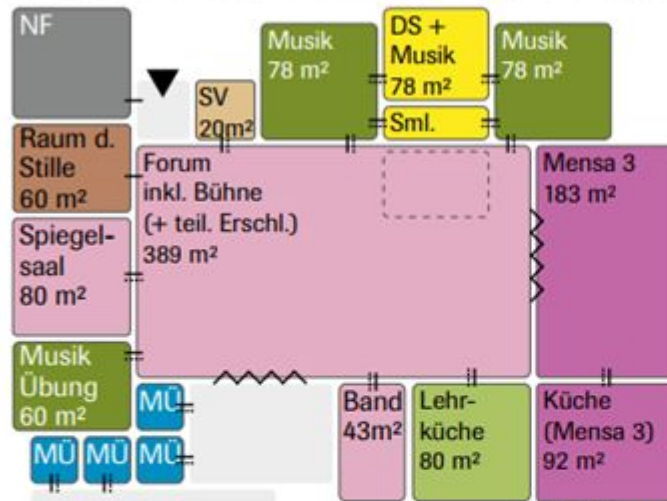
NF

Musik
78 m²

DS +
Musik
78 m²

Musik
78 m²

SV
20m²

Sml.

Raum d.
Stille
60 m²

Forum
inkl. Bühne
(+ teil. Erschl.)
389 m²

Mensa 3
183 m²

Spiegelsaal
80 m²

Musik
Übung
60 m²

MÜ

MÜ

MÜ

MÜ

Band
43m²

Lehrküche
80 m²

Küche
(Mensa 3)
92 m²